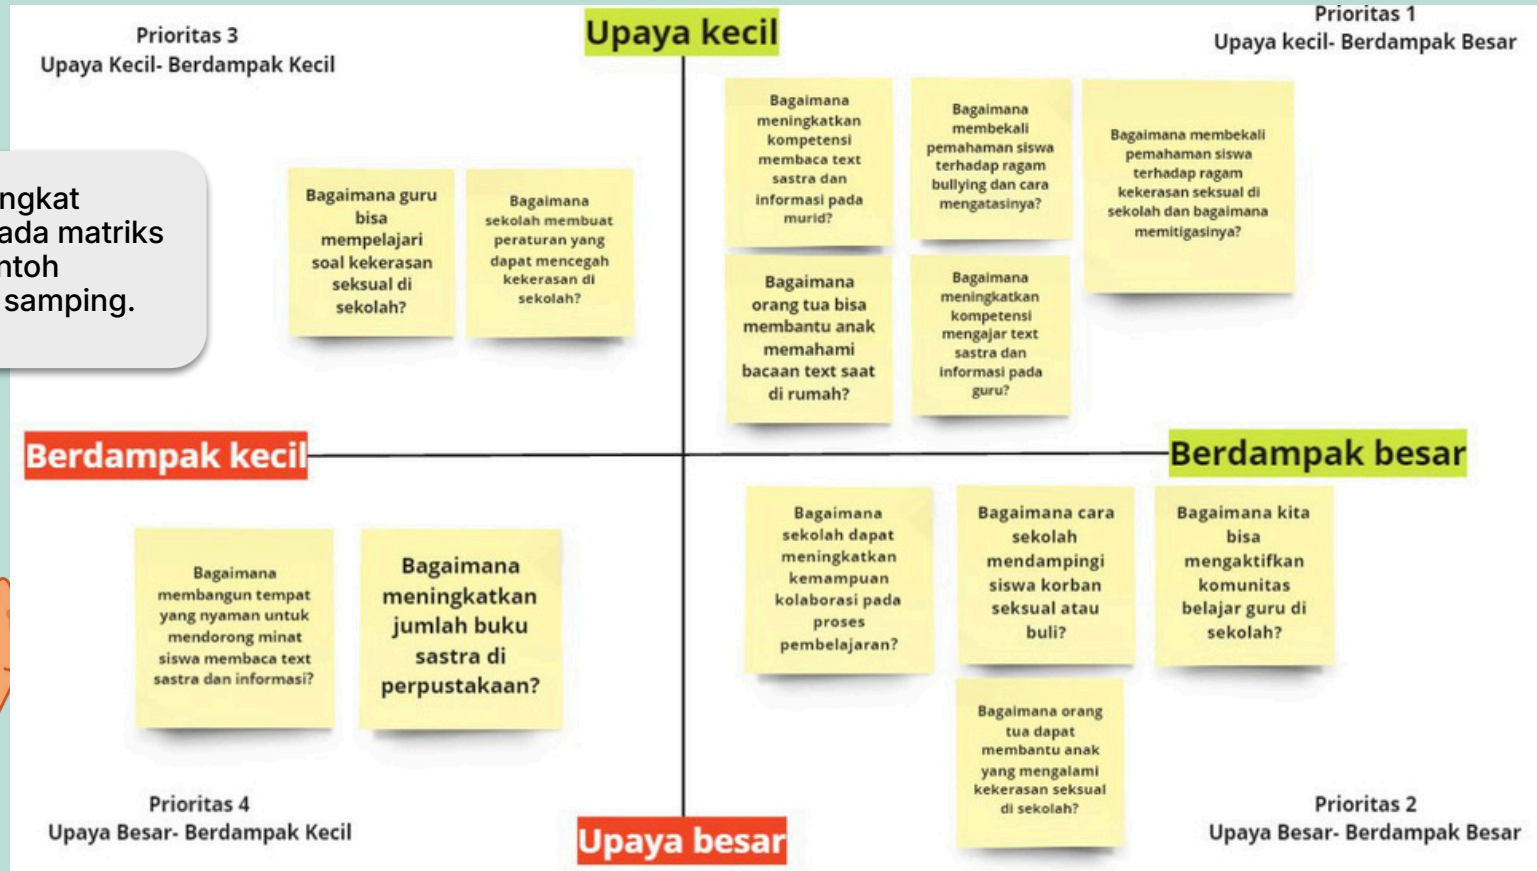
Prioritas 3
Upaya Kecil- Berdampak Kecil

Upaya kecil

Prioritas 1
Upaya kecil- Berdampak Besar

ngkat
ada matriks
ntoh
samping.

Bagaimana guru bisa mempelajari soal kekerasan seksual di sekolah?

Bagaimana sekolah membuat peraturan yang dapat mencegah kekerasan di sekolah?

Bagaimana meningkatkan kompetensi membaca text sastra dan informasi pada murid?

Bagaimana membekali pemahaman siswa terhadap ragam bullying dan cara mengatasinya?

Bagaimana membekali pemahaman siswa terhadap ragam kekerasan seksual di sekolah dan bagaimana memitigasinya?

Bagaimana orang tua bisa membantu anak memahami bacaan text saat di rumah?

Bagaimana meningkatkan kompetensi mengajar text sastra dan informasi pada guru?

Berdampak kecil

Berdampak besar

Bagaimana membangun tempat yang nyaman untuk mendorong minat siswa membaca text sastra dan informasi?

Bagaimana meningkatkan jumlah buku sastra di perpustakaan?

Bagaimana sekolah dapat meningkatkan kemampuan kolaborasi pada proses pembelajaran?

Bagaimana cara sekolah mendampingi siswa korban seksual atau buli?

Bagaimana kita bisa mengaktifkan komunitas belajar guru di sekolah?

Bagaimana orang tua dapat membantu anak yang mengalami kekerasan seksual di sekolah?

Prioritas 4
Upaya Besar- Berdampak Kecil

Upaya besar

Prioritas 2
Upaya Besar- Berdampak Besar